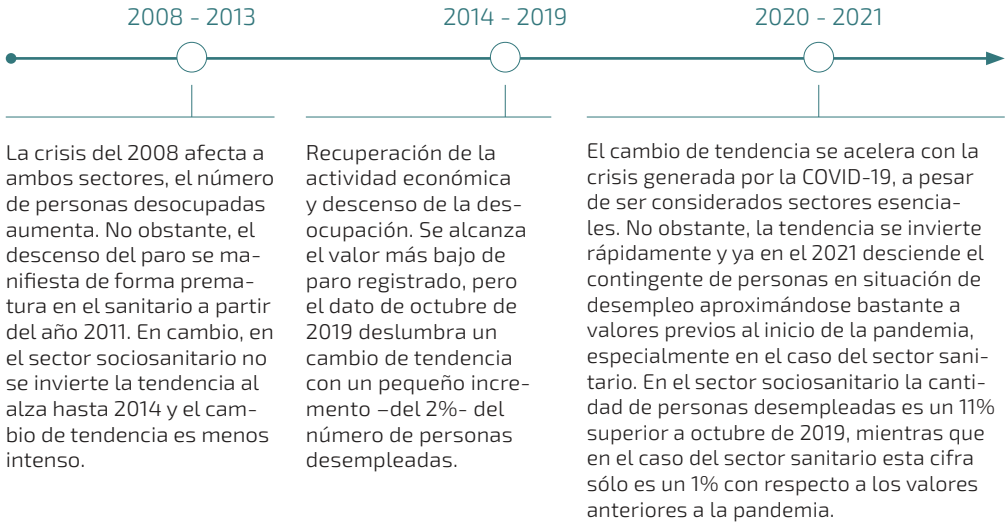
2008 - 2013

2014 - 2019

2020 - 2021

La crisis del 2008 afecta a ambos sectores, el número de personas desocupadas aumenta. No obstante, el descenso del paro se manifiesta de forma prematura en el sanitario a partir del año 2011. En cambio, en el sector sociosanitario no se invierte la tendencia al alza hasta 2014 y el cambio de tendencia es menos intenso.

Recuperación de la actividad económica y descenso de la desocupación. Se alcanza el valor más bajo de paro registrado, pero el dato de octubre de 2019 deslumbra un cambio de tendencia con un pequeño incremento –del 2%- del número de personas desempleadas.

El cambio de tendencia se acelera con la crisis generada por la COVID-19, a pesar de ser considerados sectores esenciales. No obstante, la tendencia se invierte rápidamente y ya en el 2021 desciende el contingente de personas en situación de desempleo aproximándose bastante a valores previos al inicio de la pandemia, especialmente en el caso del sector sanitario. En el sector sociosanitario la cantidad de personas desempleadas es un 11% superior a octubre de 2019, mientras que en el caso del sector sanitario esta cifra sólo es un 1% con respecto a los valores anteriores a la pandemia.